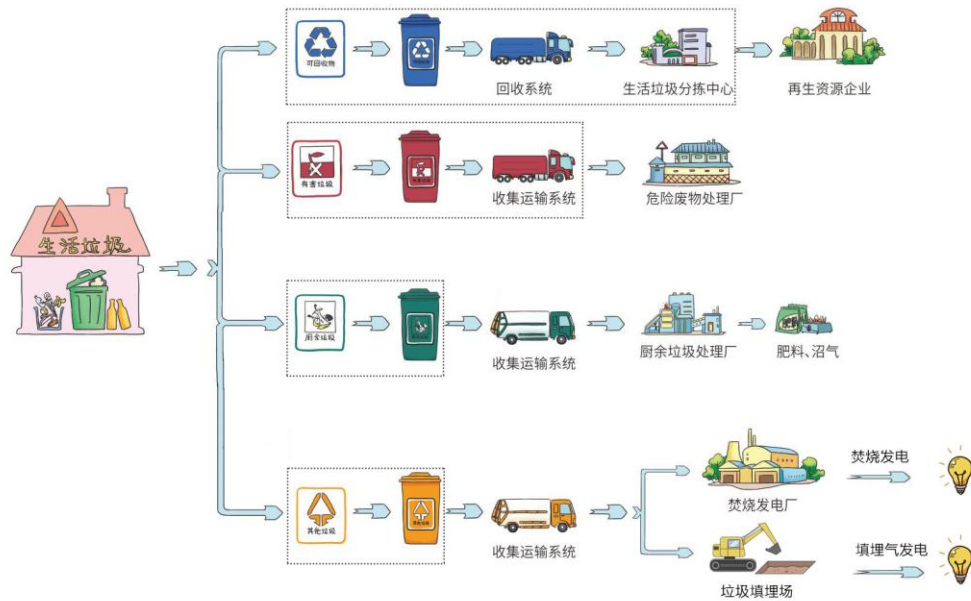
生活垃圾

可回收物

回收系统

生活垃圾分拣中心

再生资源企业

有害垃圾

收集运输系统

危险废物处理厂

厨余垃圾

收集运输系统

厨余垃圾处理厂

肥料、沼气

其他垃圾

收集运输系统

焚烧发电厂

焚烧发电

垃圾填埋场

填埋气发电